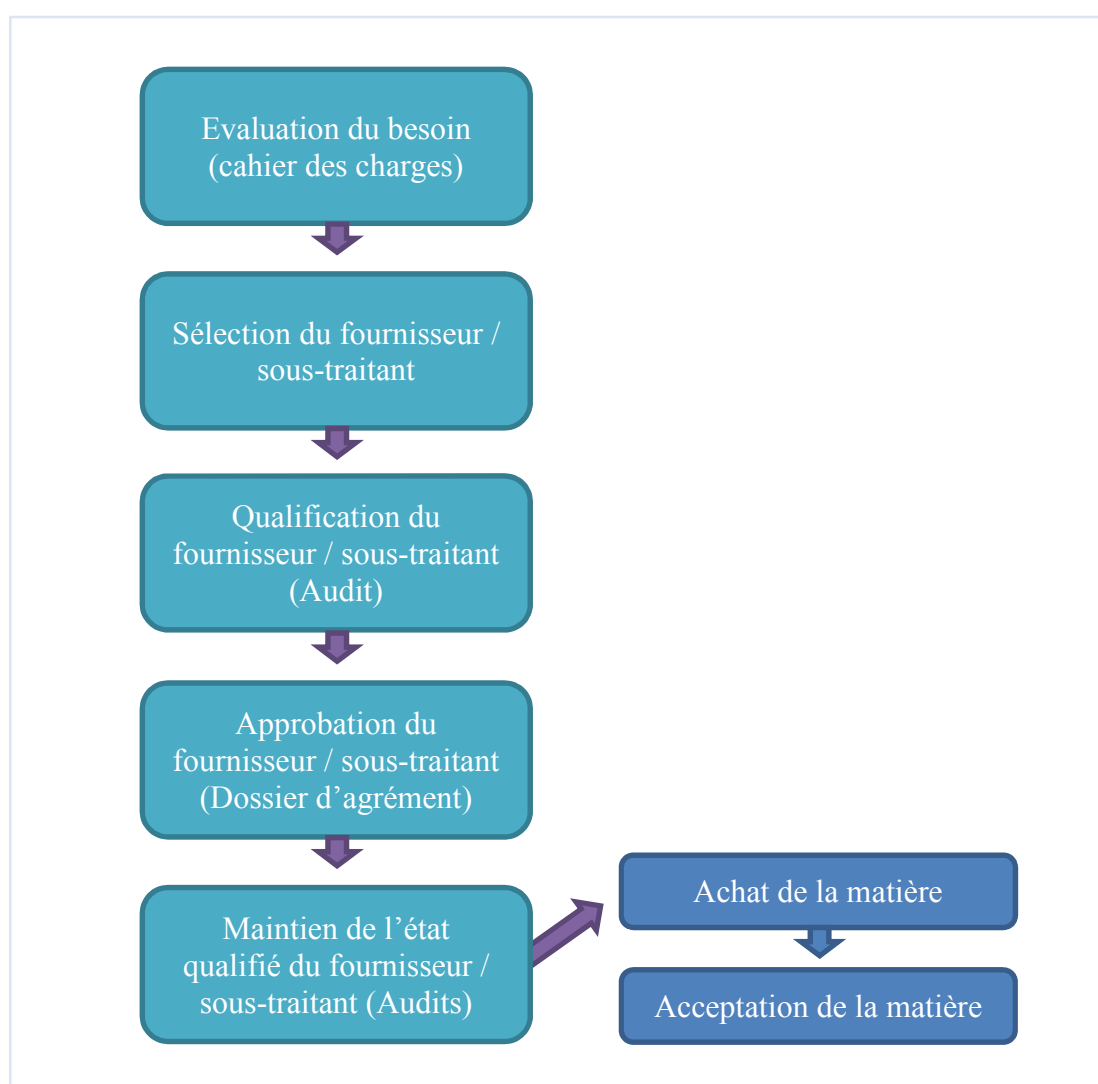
Evaluation du besoin (cahier des charges)

Sélection du fournisseur / sous-traitant

Qualification du fournisseur / sous-traitant (Audit)

Approbation du fournisseur / sous-traitant (Dossier d’agrément)

Maintien de l’état qualifié du fournisseur / sous-traitant (Audits)

Achat de la matière

Acceptation de la matière